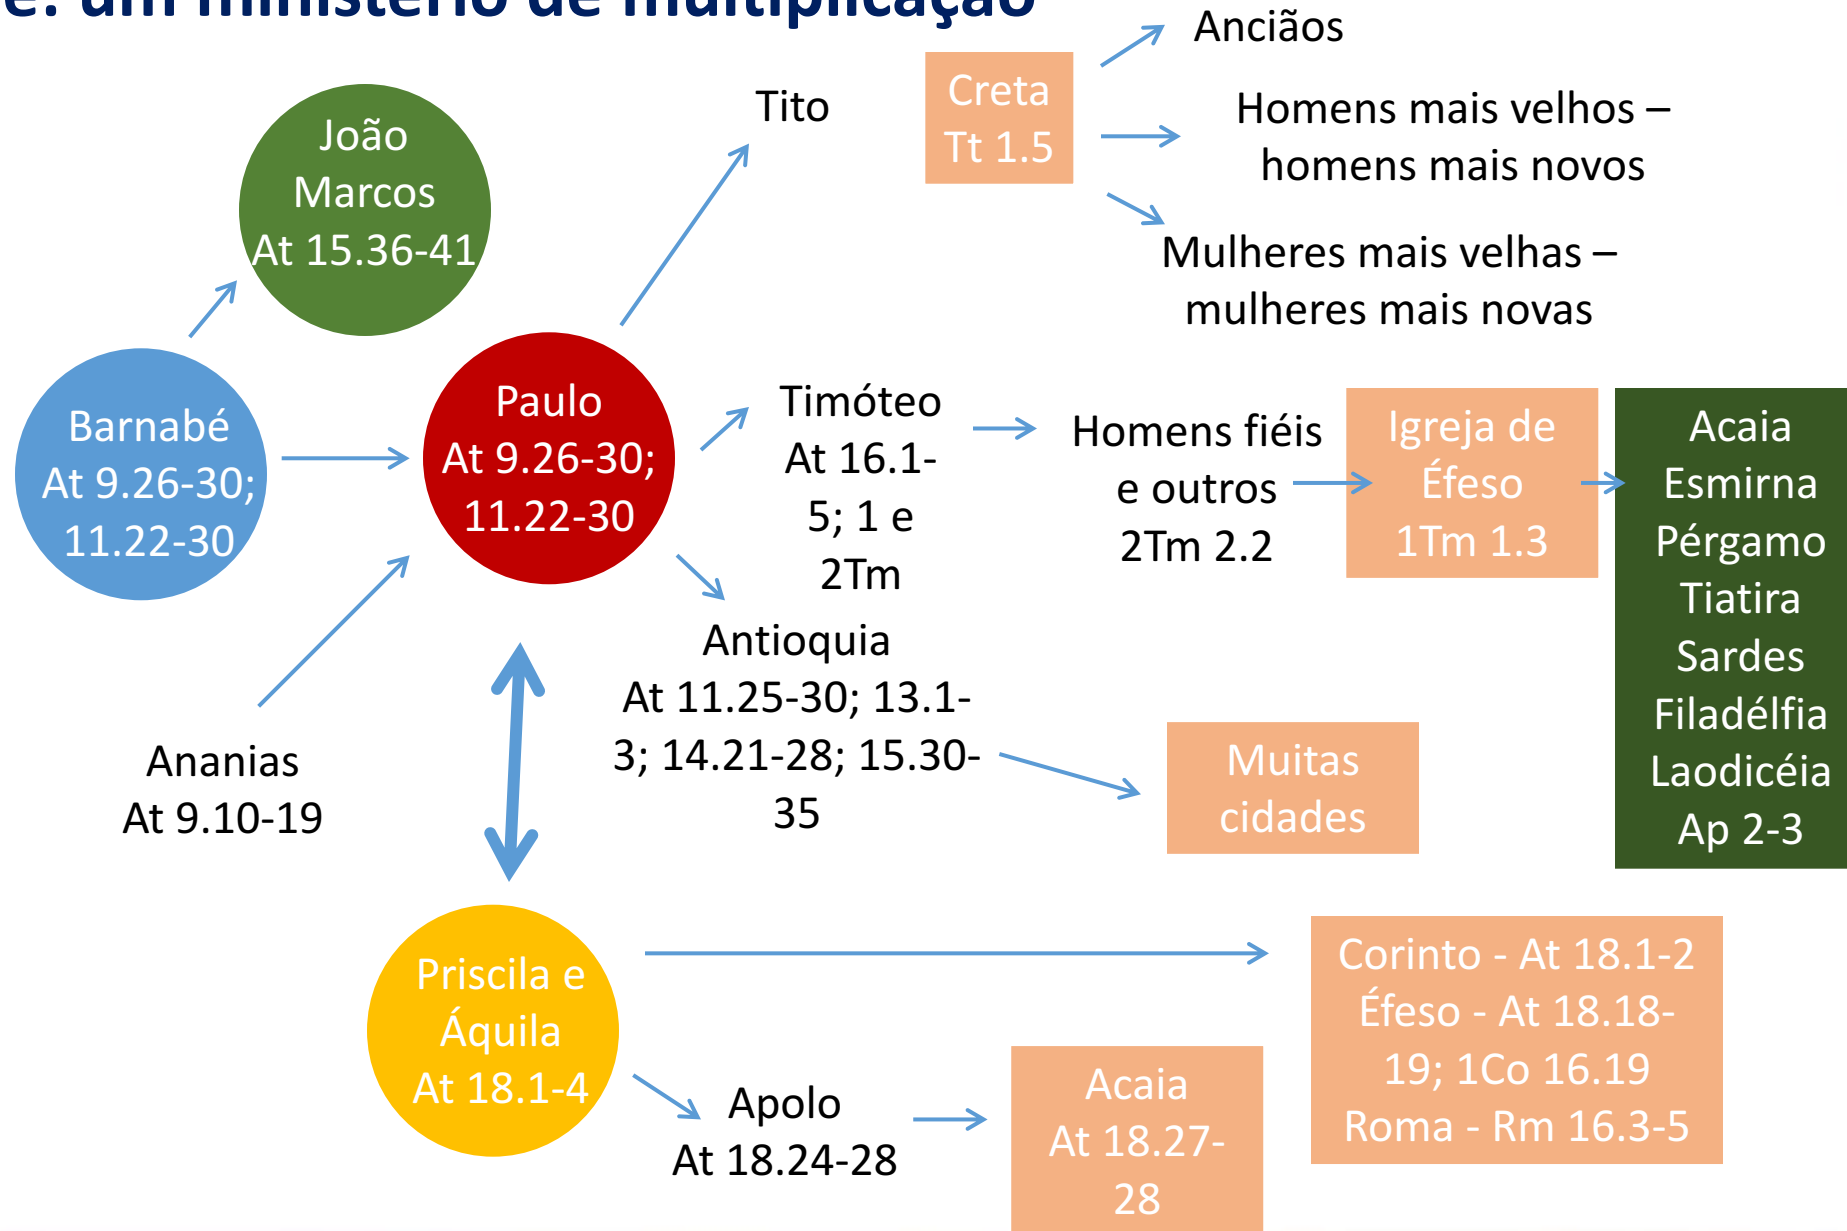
e. um ministério de multiplicação

João Marcos At 15.36-41

Barnabé At 9.26-30; 11.22-30

Paulo At 9.26-30; 11.22-30

Ananias At 9.10-19

Tito

Creta Tt 1.5

Anciãos

Homens mais velhos – homens mais novos

Mulheres mais velhas – mulheres mais novas

Timóteo At 16.1-5; 1 e 2Tm

Homens fiéis e outros 2Tm 2.2

Igreja de Éfeso 1Tm 1.3

Acaia Esmirna Pérgamo Tiatira Sardes Filadélfia Laodicéia Ap 2-3

Antioquia At 11.25-30; 13.1-3; 14.21-28; 15.30-35

Muitas cidades

Priscila e Áquila At 18.1-4

Corinto - At 18.1-2 Éfeso - At 18.18-19; 1Co 16.19 Roma - Rm 16.3-5

Apolo At 18.24-28

Acaia At 18.27-28